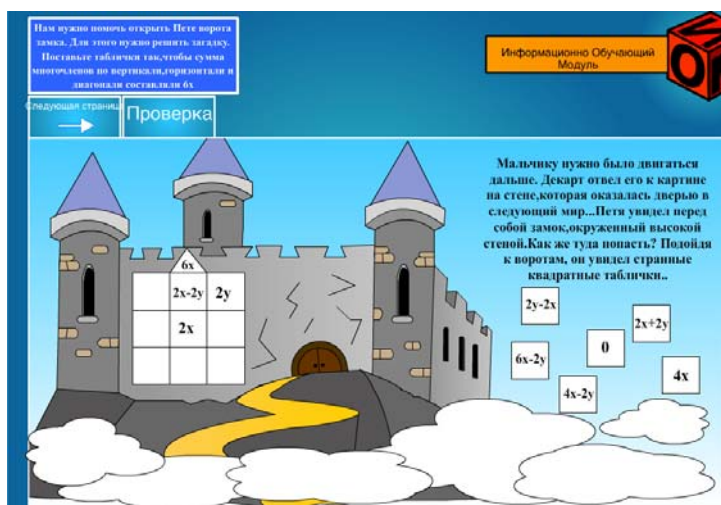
Нам нужно помочь открыть Пете ворота замка. Для этого нужно решить загадку. Поставьте таблички так,чтобы сумма многочленов по вертикали,горизонтали и диагонали составляли 6x

Информационно Обучающий Модуль

Следующая страница

Проверка

Мальчику нужно было двигаться дальше. Декарт отвел его к картине на стене,которая оказалась дверью в следующий мир...Петя увидел перед собой замок,окруженный высокой стеной.Как же туда попасть? Подойдя к воротам, он увидел странные квадратные таблички..

6x

| | 2x-2y | 2y |
|---|---|---|
| | 2x | |
| | | |

2y-2x

2x+2y

6x-2y

0

4x

4x-2y